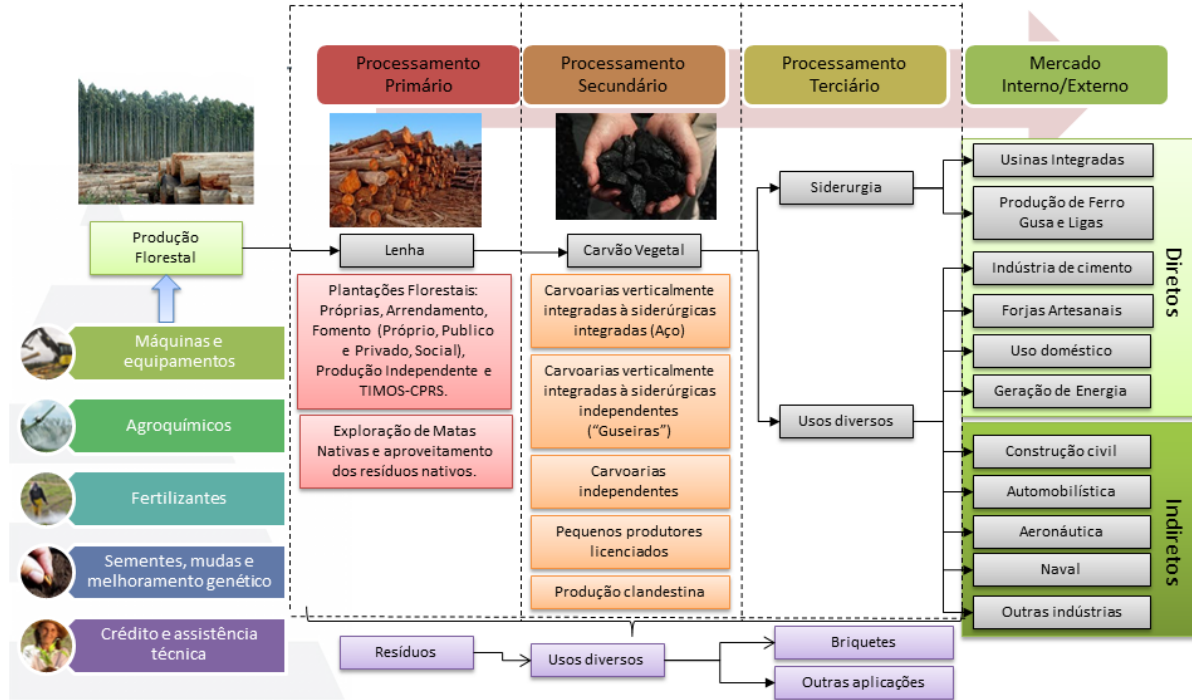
Processamento Primário

Processamento Secundário

Processamento Terciário

Mercado Interno/Externo

Produção Florestal

Máquinas e equipamentos

Agroquímicos

Fertilizantes

Sementes, mudas e melhoramento genético

Crédito e assistência técnica

Lenha

Plantações Florestais: Próprias, Arrendamento, Fomento (Próprio, Publico e Privado, Social), Produção Independente e TIMOS-CPRS.

Exploração de Matas Nativas e aproveitamento dos resíduos nativos.

Carvão Vegetal

Carvoarias verticalmente integradas à siderúrgicas integradas (Aço)

Carvoarias verticalmente integradas à siderúrgicas independentes ("Guseiras")

Carvoarias independentes

Pequenos produtores licenciados

Produção clandestina

Siderurgia

Usos diversos

Usinas Integradas

Produção de Ferro Gusa e Ligas

Indústria de cimento

Forjas Artesanais

Uso doméstico

Geração de Energia

Diretos

Construção civil

Automobilística

Aeronáutica

Naval

Outras indústrias

Indiretos

Resíduos

Usos diversos

Briquetes

Outras aplicações